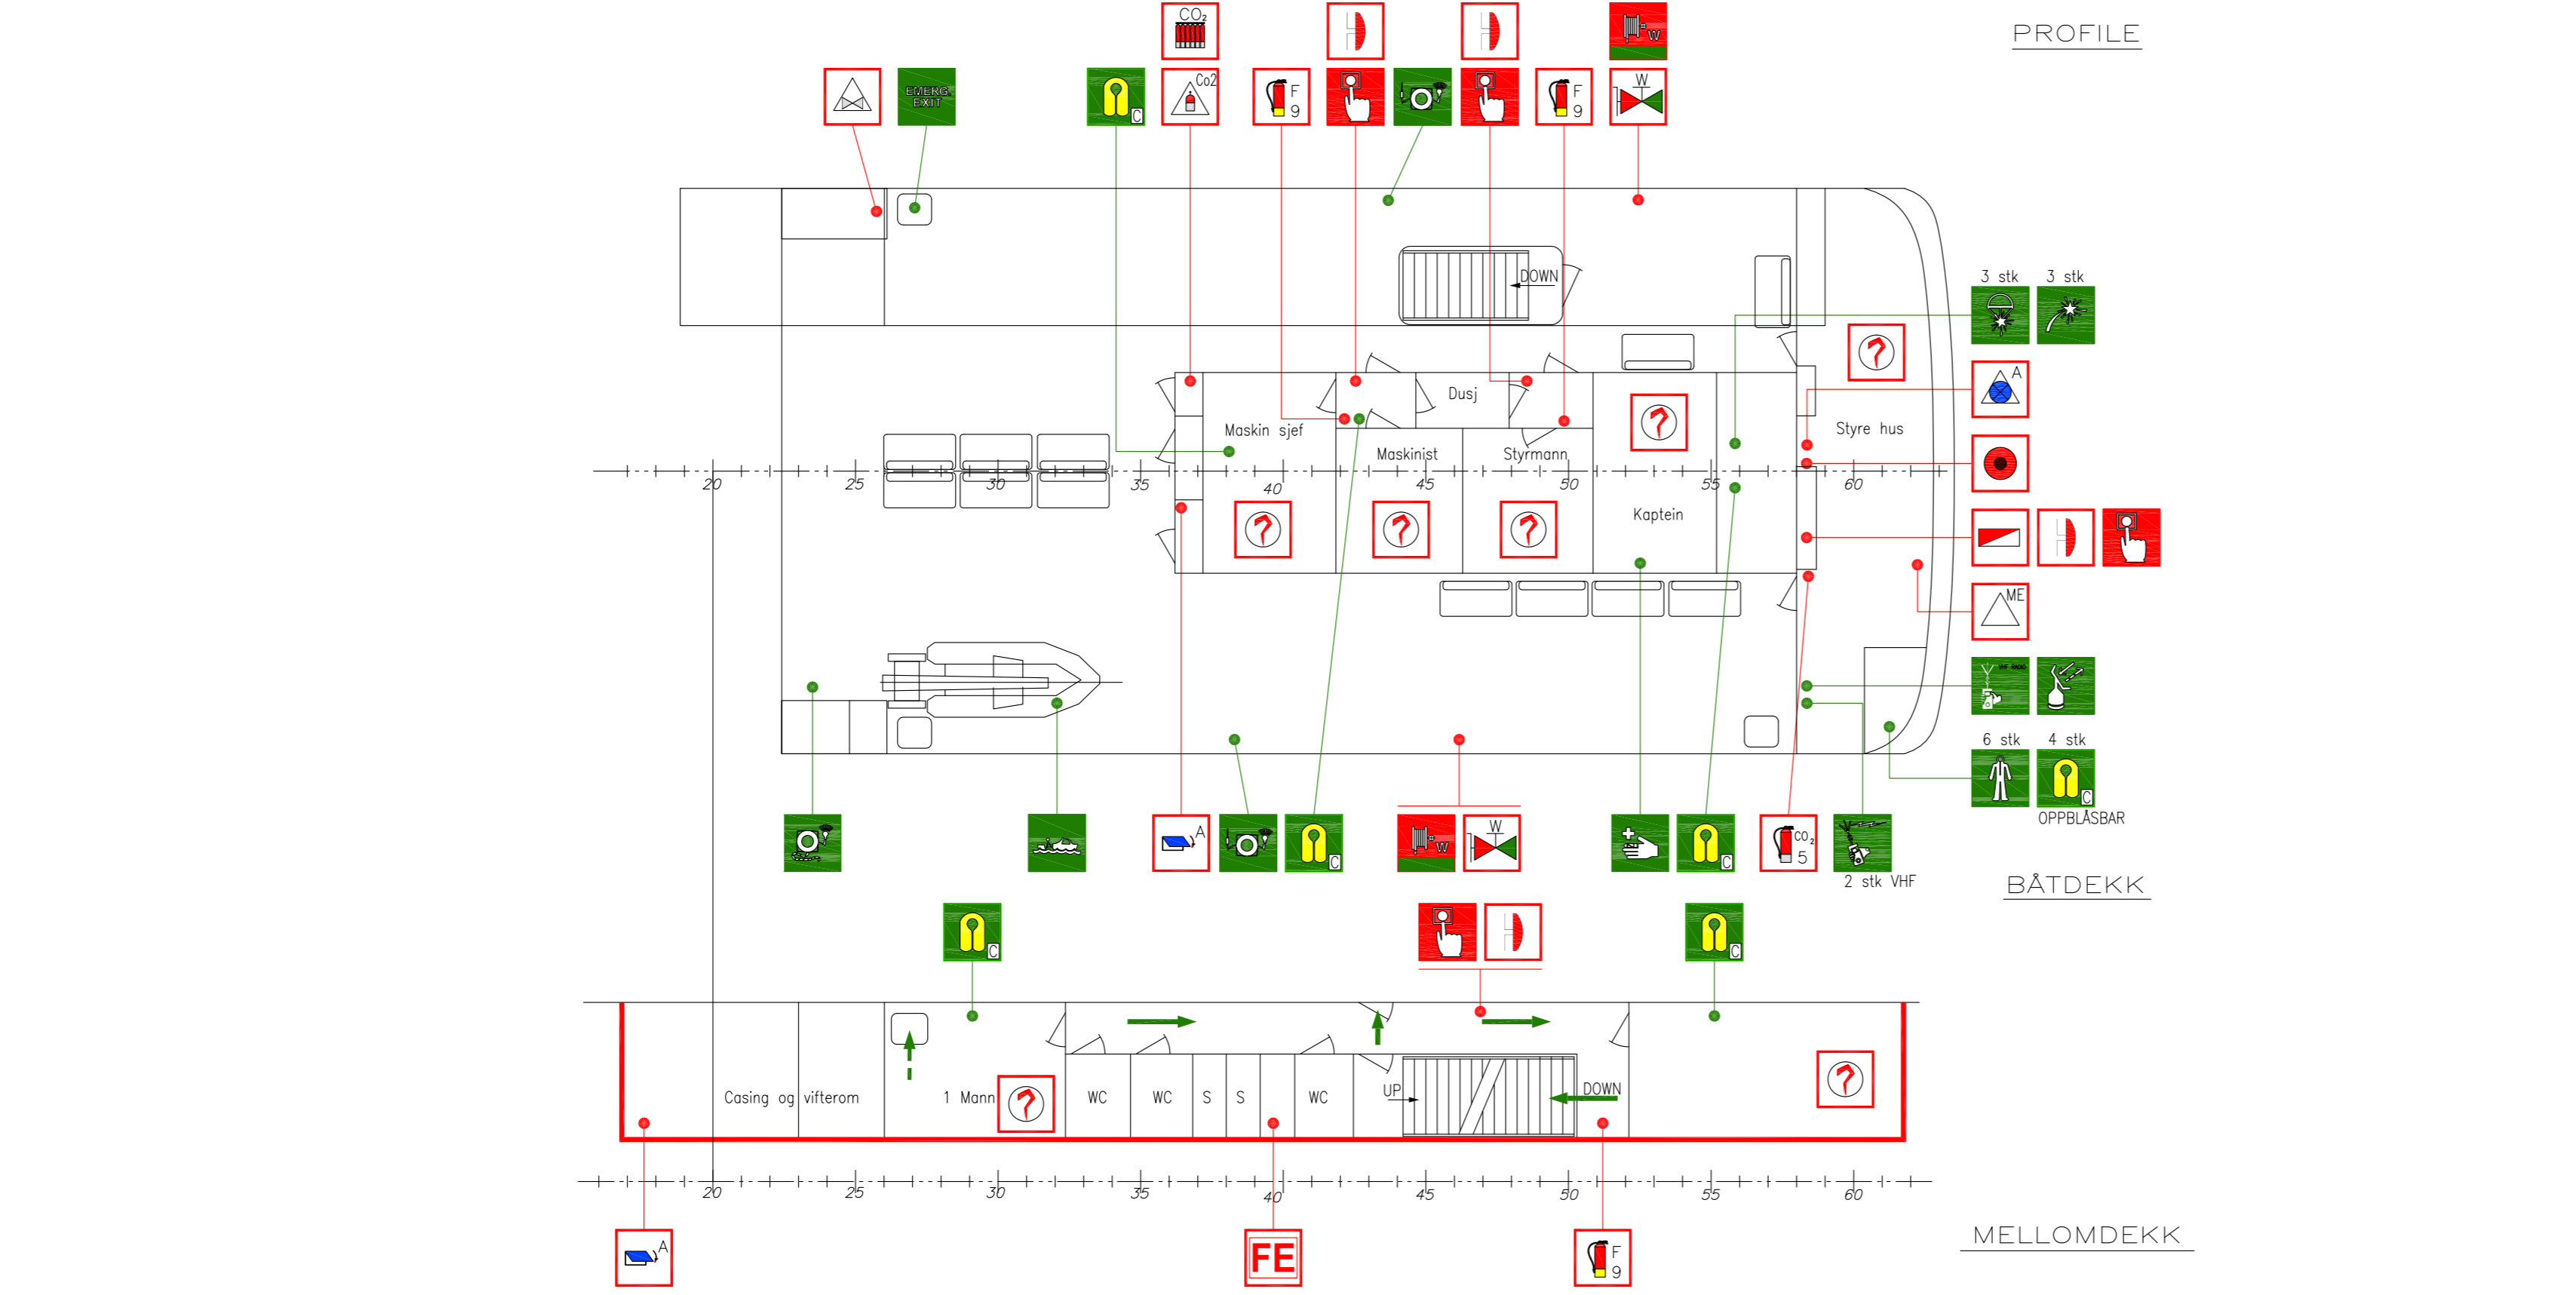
PROFILE

$CO_2$

EMERG EXIT

C

Co2

F 9

F 9

W

W

DOWN

3 stk

3 stk

A

Dusj

Maskin sjef

Maskinist

Styrmann

Styre hus

20

25

30

35

40

45

50

55

60

Kaptein

ME

6 stk

4 stk

C

OPPBLÅSBAR

A

C

W

W

C

$CO_2$ 5

2 stk VHF

BÅTDEKK

C

C

Casing og vifterom

1 Mann

WC

WC

S

S

WC

UP

DOWN

20

25

30

35

40

45

50

55

60

A

FE

F 9

MELLOMDEKK